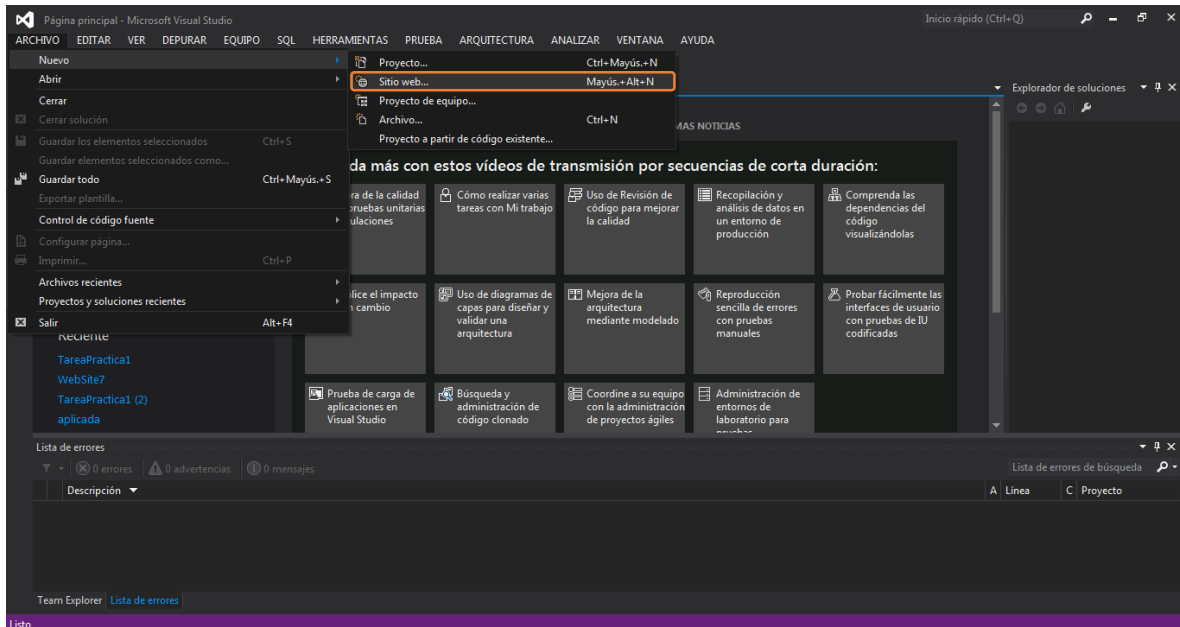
Página principal - Microsoft Visual Studio

Inicio rápido (Ctrl+Q)

ARCHIVO EDITAR VER DEPURAR EQUIPO SQL HERRAMIENTAS PRUEBA ARQUITECTURA ANALIZAR VENTANA AYUDA

Nuevo
Abrir
Cerrar
Cerrar solución
Guardar los elementos seleccionados Ctrl+S
Guardar elementos seleccionados como...
Guardar todo Ctrl+Mayús.+S
Exportar plantilla...
Control de código fuente
Configurar página...
Imprimir... Ctrl+P
Archivos recientes
Proyectos y soluciones recientes
Salir Alt+F4

Proyecto... Ctrl+Mayús.+N
Sitio web... Mayús.+Alt+N
Proyecto de equipo...
Archivo... Ctrl+N
Proyecto a partir de código existente...

MAS NOTICIAS

da más con estos vídeos de transmisión por secuencias de corta duración:

ra de la calidad pruebas unitarias ulaciones

Cómo realizar varias tareas con Mi trabajo

Uso de Revisión de código para mejorar la calidad

Recopilación y análisis de datos en un entorno de producción

Comprenda las dependencias del código visualizándolas

lice el impacto cambio

Uso de diagramas de capas para diseñar y validar una arquitectura

Mejora de la arquitectura mediante modelado

Reproducción sencilla de errores con pruebas manuales

Probar fácilmente las interfaces de usuario con pruebas de IU codificadas

Prueba de carga de aplicaciones en Visual Studio

Búsqueda y administración de código clonado

Coordine a su equipo con la administración de proyectos ágiles

Administración de entornos de laboratorio para pruebas

Reciente
TareaPractica1
WebSite7
TareaPractica1 (2)
aplicada

Explorador de soluciones

Lista de errores
0 errores | 0 advertencias | 0 mensajes
Lista de errores de búsqueda
Descripción
A Línea
C Proyecto

Team Explorer Lista de errores

Listo